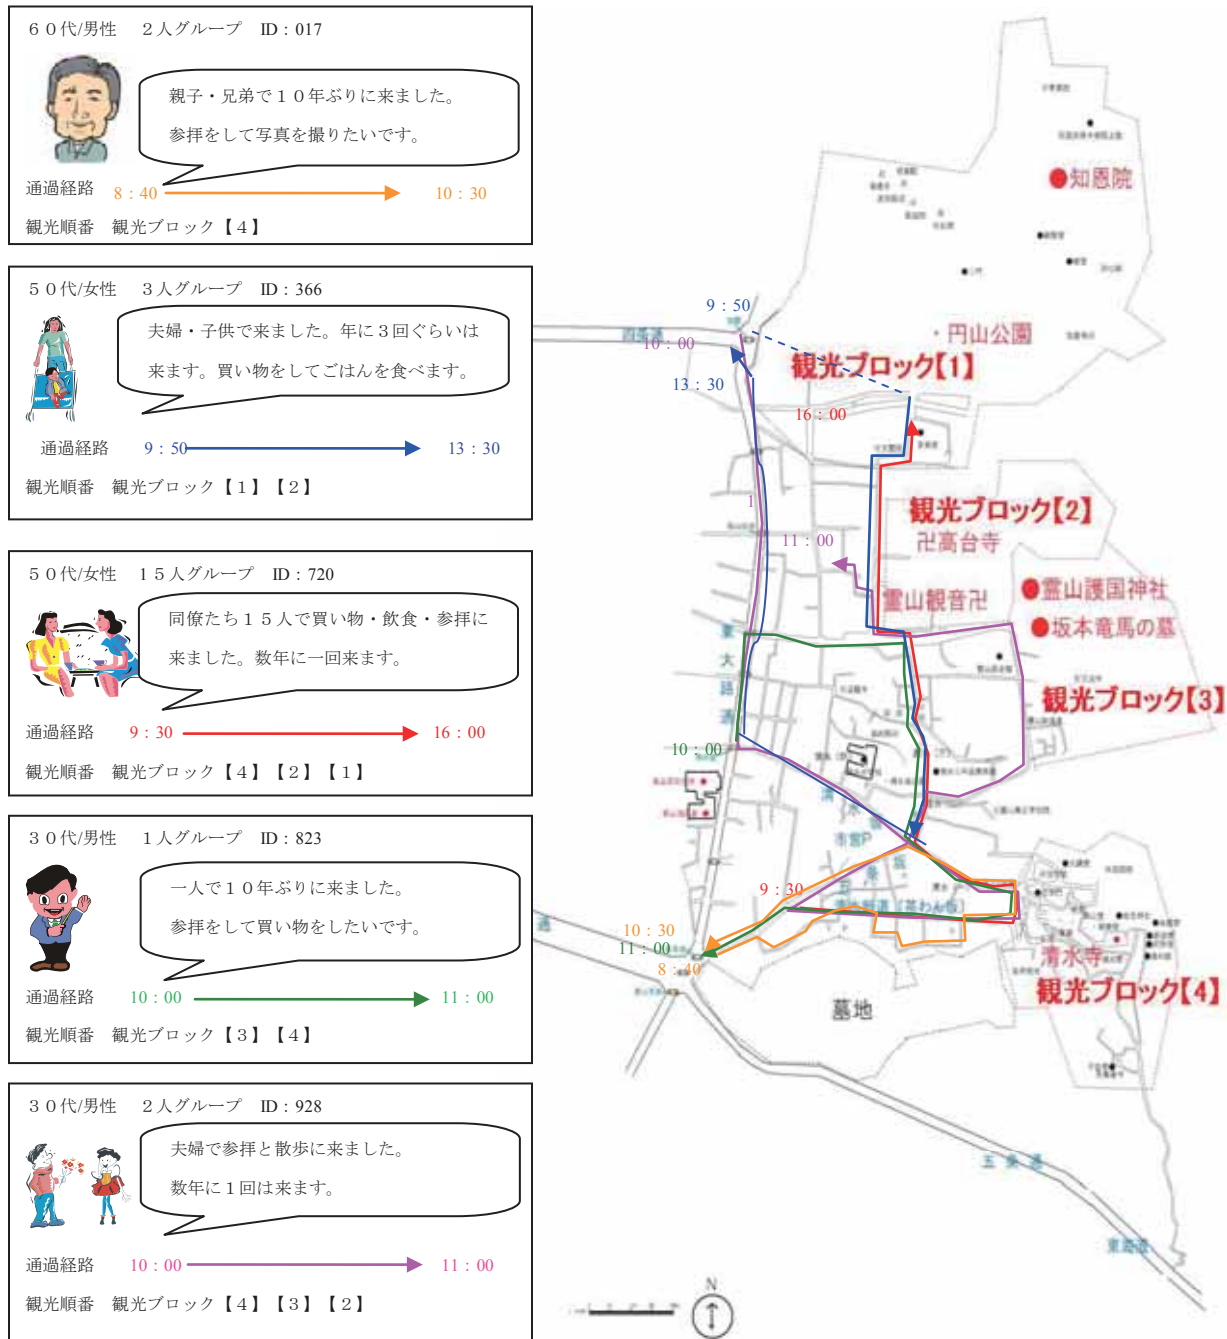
６０代/男性　２人グループ　ID：017

親子・兄弟で１０年ぶりに来ました。
参拝をして写真を撮りたいです。

通過経路　8：40　10：30
観光順番　観光ブロック【４】

５０代/女性　３人グループ　ID：366

夫婦・子供で来ました。年に３回ぐらいは来ます。買い物をしてごはんを食べます。

通過経路　9：50　13：30
観光順番　観光ブロック【１】【２】

５０代/女性　１５人グループ　ID：720

同僚たち１５人で買い物・飲食・参拝に来ました。数年に一回来ます。

通過経路　9：30　16：00
観光順番　観光ブロック【４】【２】【１】

３０代/男性　１人グループ　ID：823

一人で１０年ぶりに来ました。
参拝をして買い物をしたいです。

通過経路　10：00　11：00
観光順番　観光ブロック【３】【４】

３０代/男性　２人グループ　ID：928

夫婦で参拝と散歩に来ました。
数年に１回は来ます。

通過経路　10：00　11：00
観光順番　観光ブロック【４】【３】【２】

知恩院
円山公園
観光ブロック【1】
9：50
10：00
13：30
16：00
観光ブロック【2】
卍高台寺
11：00
霊山観音卍
霊山護国神社
坂本竜馬の墓
観光ブロック【3】
東大路通
10：00
9：30
10：30
11：00
8：40
清水寺
観光ブロック【4】
墓地
五条通
N